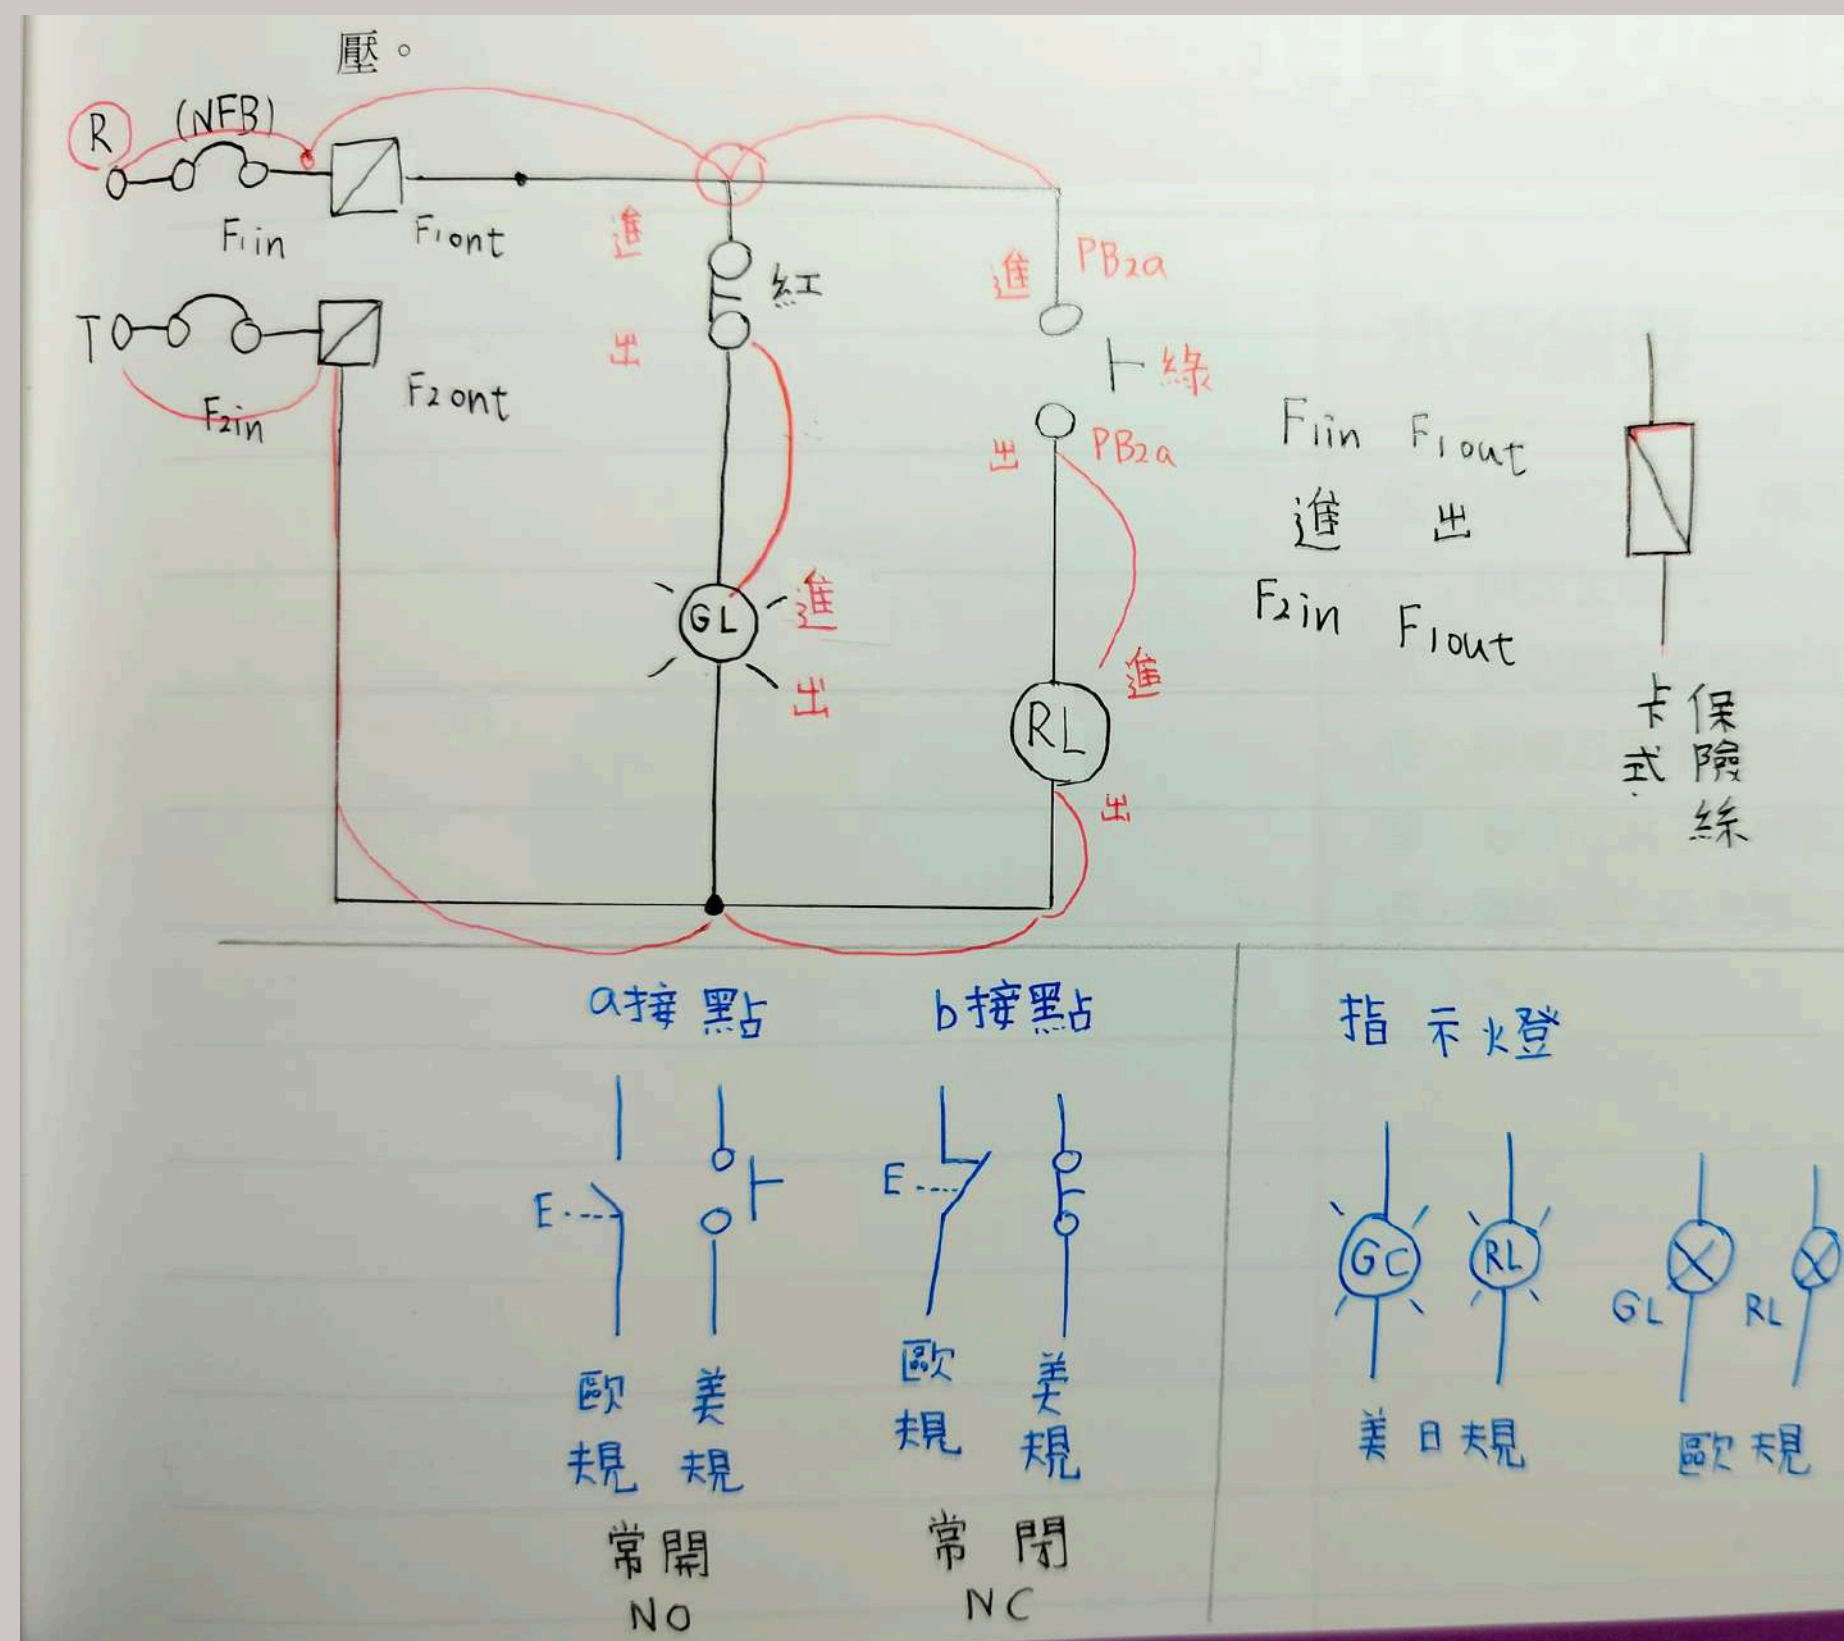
壓。

R (NFB)

$F_1in$ $F_1ont$

T

$F_2in$ $F_2ont$

進

紅

出

GL

進

出

進 $PB_2a$

綠

出 $PB_2a$

進

RL

出

$F_1in$ $F_1out$
進 出
$F_2in$ $F_1out$

卡式 保險絲

a接點

E

歐規 美規

常開
NO

b接點

E

歐規 美規

常閉
NC

指示燈

GC RL

美日規

GL RL

歐規